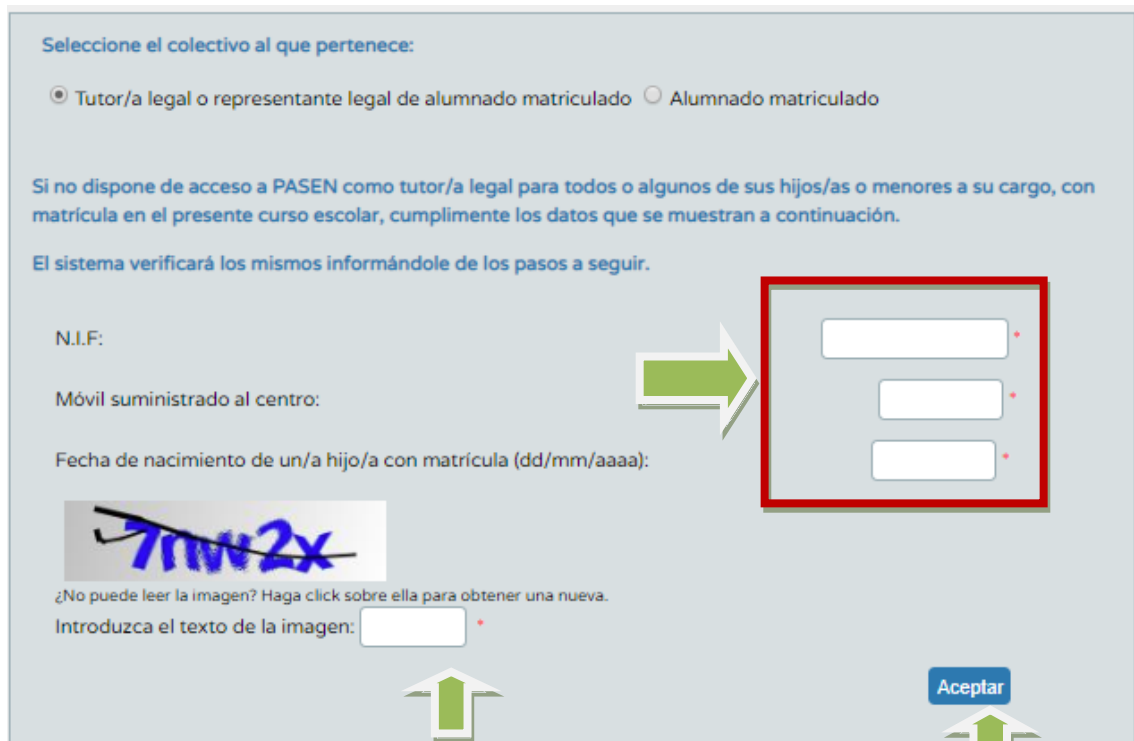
Seleccione el colectivo al que pertenece:

Tutor/a legal o representante legal de alumnado matriculado Alumnado matriculado

Si no dispone de acceso a PASEN como tutor/a legal para todos o algunos de sus hijos/as o menores a su cargo, con matrícula en el presente curso escolar, cumplimente los datos que se muestran a continuación.

El sistema verificará los mismos informándole de los pasos a seguir.

N.I.F: *

Móvil suministrado al centro: *

Fecha de nacimiento de un/a hijo/a con matrícula (dd/mm/aaaa): *

7nw2x

¿No puede leer la imagen? Haga click sobre ella para obtener una nueva.

Introduzca el texto de la imagen: *

Aceptar